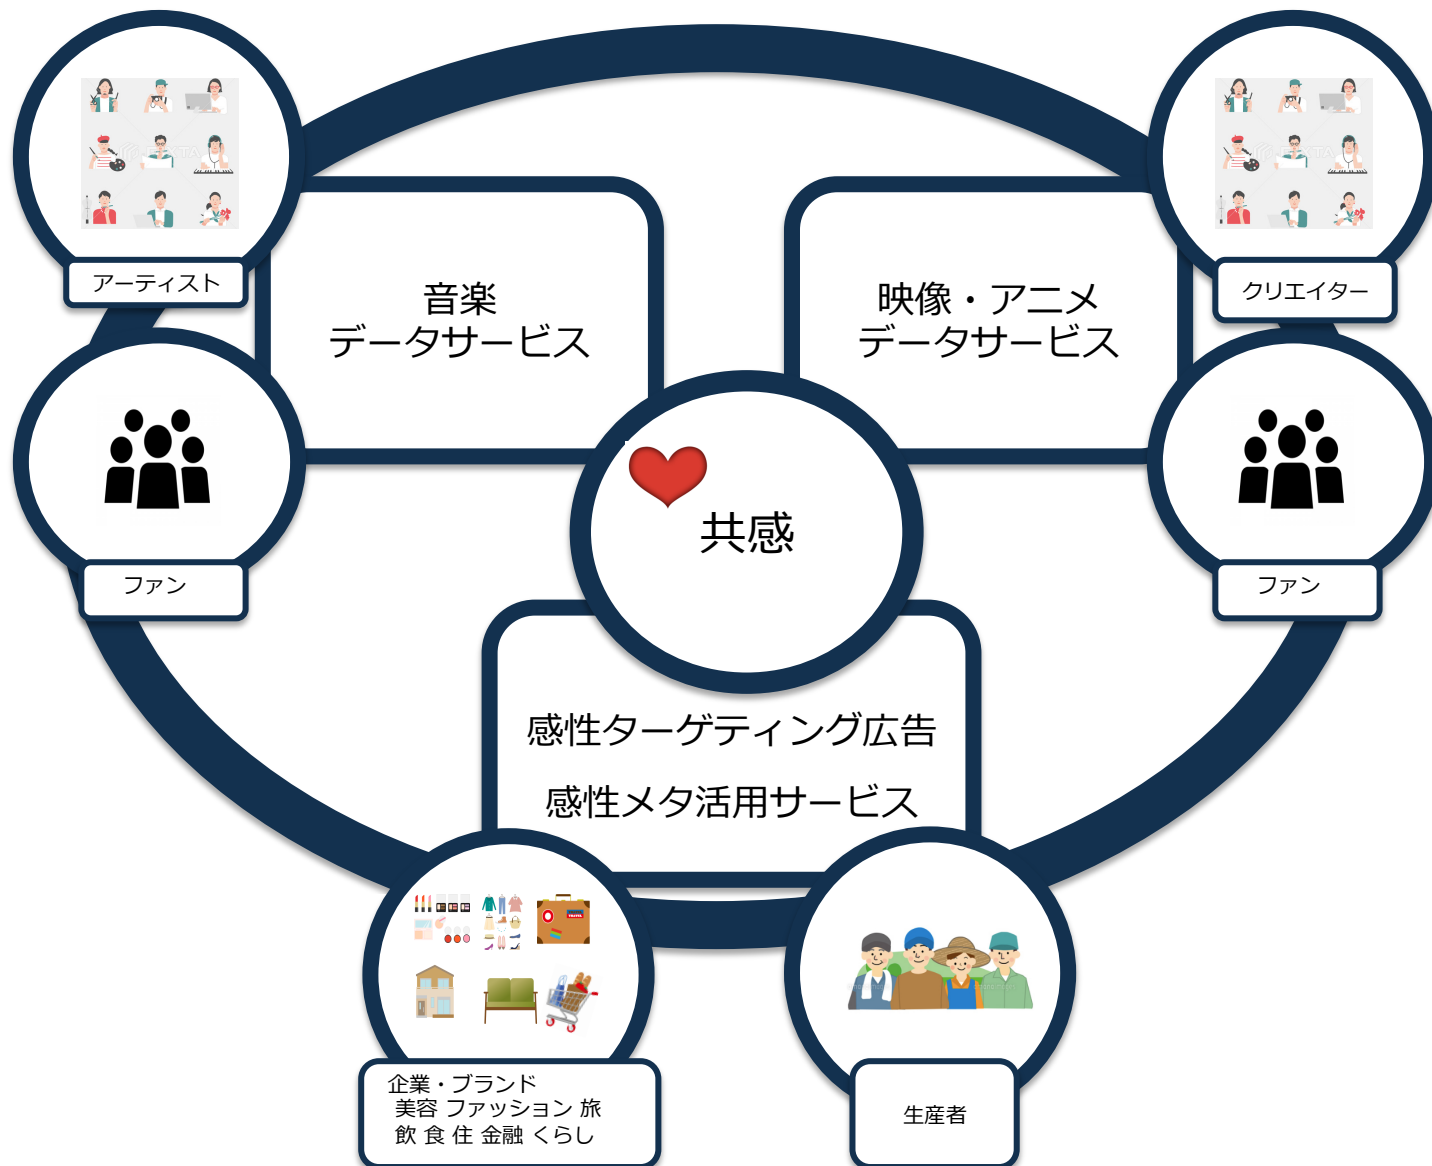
アーティスト

音楽
データサービス

映像・アニメ
データサービス

クリエイター

ファン

共感

ファン

感性ターゲティング広告

感性メタ活用サービス

企業・ブランド
美容 ファッション 旅
飲 食 住 金融 くらし

生産者